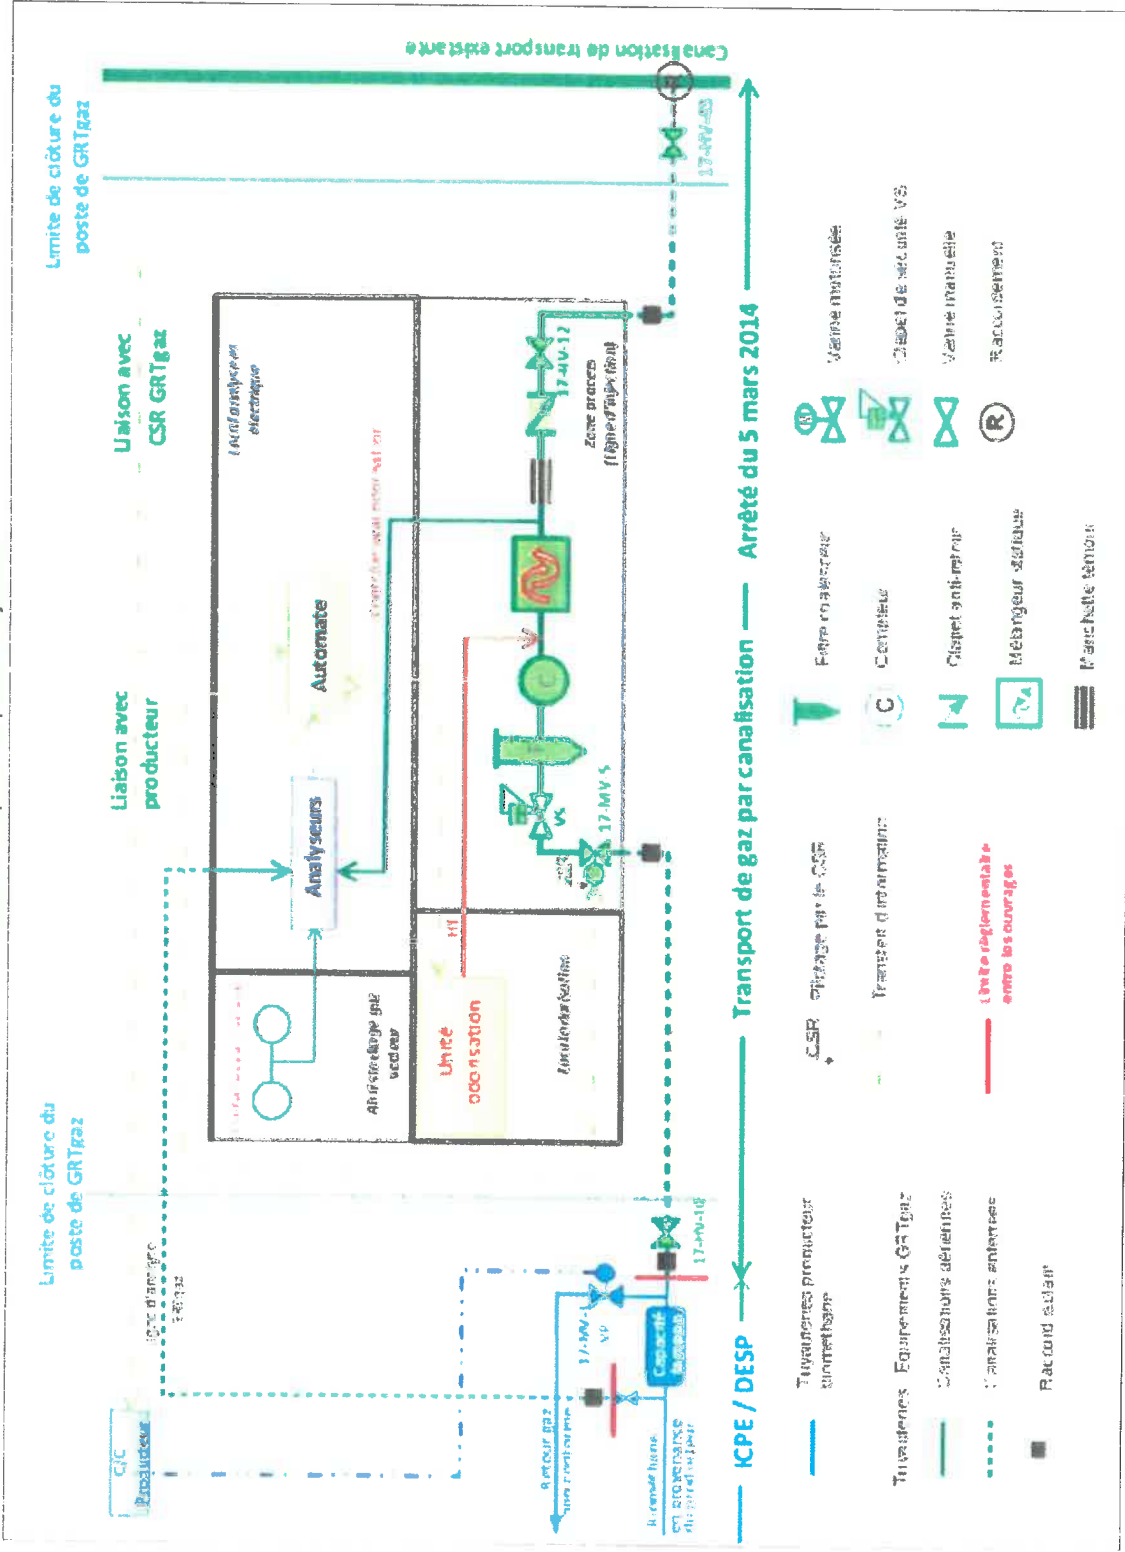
Canalisation de transport existante

Limite de clôture du poste de GRTgaz

Liaison avec CSR GRTgaz

Liaison avec producteur

Limite de clôture du poste de GRTgaz

17-MV-03

17-HV-12

Zone process (ligne d'injection)

Local analyse et électrique

Automate

Analyseurs

17-MV-5

Unité odorisation

Local odorisation

Arrêté du 5 mars 2014

Transport de gaz par canalisation

ICPE / DESP

17-HV-10

17-MV-

Capacité

C/C Producteur

Retour gaz non conforme

Torche

Vanne motorisée

Clapet de sécurité VS

Vanne manuelle

Raccordement

Filtre / chauffage

Compteur

Clapet anti-retour

Mélangeur statique

Manchette témoin

CSR Pilotage par le CSR

Transfert d'information

Limite réglementaire entre les ouvrages

Tuyauteries producteur biométhane

Tuyauteries Equipements GRTgaz

Canalisations aériennes

Canalisations enterrées

Raccord isolant